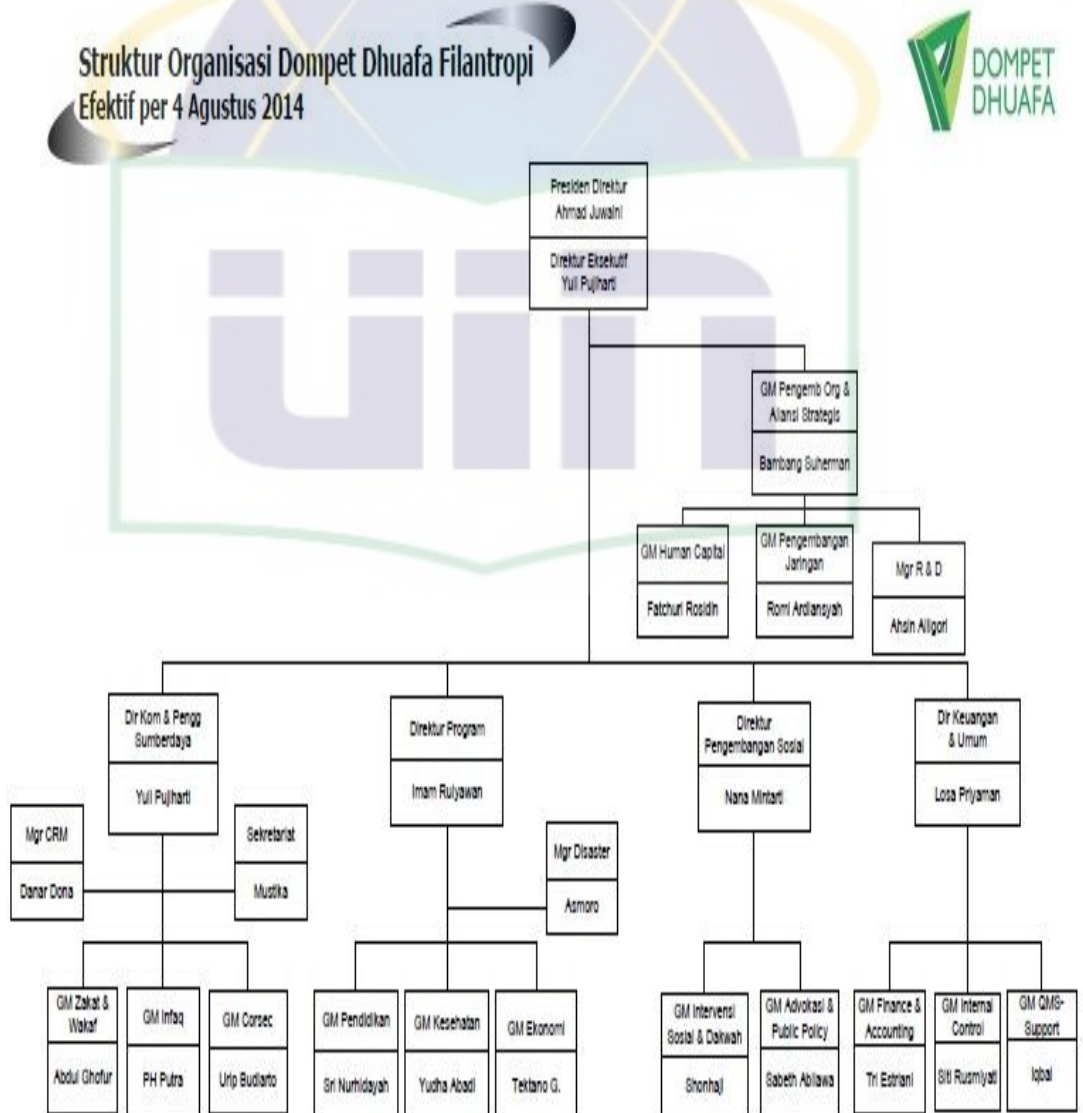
Struktur Organisasi Dompet Dhuafa Filantropi
Efektif per 4 Agustus 2014

DOMPET DHUAFA

Presiden Direktur
Ahmad Juwaini

Direktur Eksekutif
Yuli Pujiharti

GM Pengemb Org & Aliansi Strategis
Bambang Suherman

GM Human Capital
Fatchuri Rosidin

GM Pengembangan Jaringan
Romi Ardiansyah

Mgr R & D
Ahsin Aligori

Dir Kom & Pengg Sumberdaya
Yuli Pujiharti

Mgr CRM
Danar Dona

Sekretariat
Mustika

GM Zakat & Wakaf
Abdul Ghofur

GM Infaq
PH Putra

GM Corsec
Urip Budiarto

Direktur Program
Imam Rulyawan

Mgr Disaster
Asmoro

GM Pendidikan
Sri Nurhidayah

GM Kesehatan
Yudha Abadi

GM Ekonomi
Tektano G.

Direktur Pengembangan Sosial
Nana Mintarti

GM Intervensi Sosial & Dakwah
Shonhaji

GM Advokasi & Public Policy
Sabeth Abilawa

Dir Keuangan & Umum
Losa Priyaman

GM Finance & Accounting
Tri Estriani

GM Internal Control
Siti Rusmiyati

GM QMS-Support
Iqbal